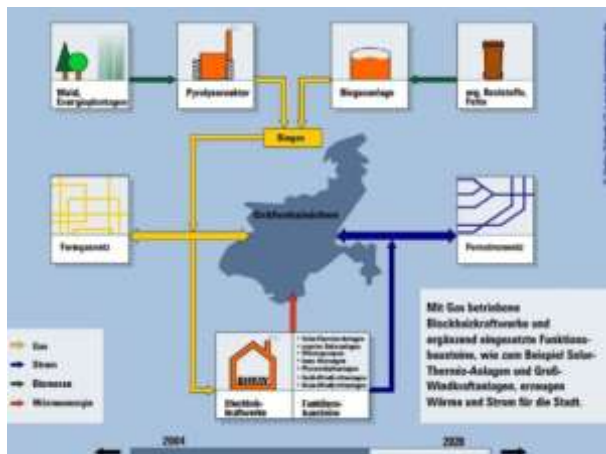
Wald, Energieplantagen

Pyrolysereaktor

Biogasanlage

org. Reststoffe, Fette

Biogas

Großkraftzentrum

Ferngasnetz

Fernstromnetz

Mit Gas betriebene Blockheizkraftwerke und ergänzend eingesetzte Funktionsbausteine, wie zum Beispiel Solar-Thermie-Anlagen und Groß-Windkraftanlagen, erzeugen Wärme und Strom für die Stadt.

Gas

Strom

Biomasse

Wärmeenergie

Blockheizkraftwerke

Funktionsbausteine

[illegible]

2004

2020